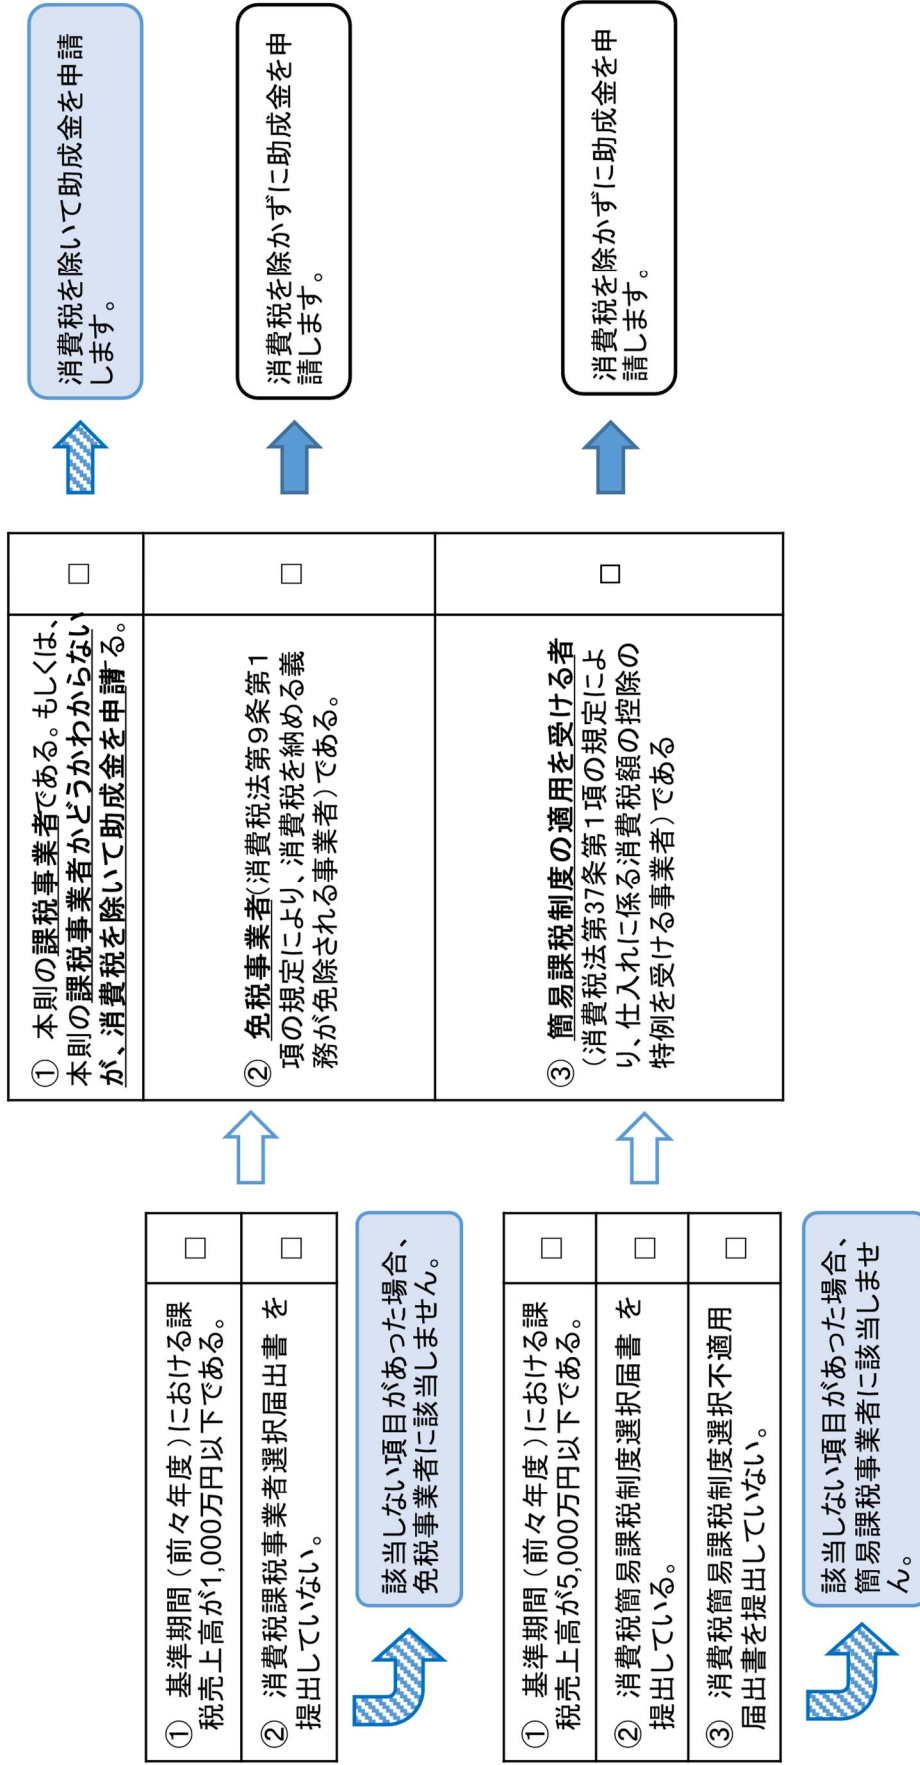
① 基準期間（前々年度）における課税売上高が1,000万円以下である。 □

② 消費税課税事業者選択届出書 を提出していない。 □

該当しない項目があった場合、免税事業者に該当しません。

① 基準期間（前々年度）における課税売上高が5,000万円以下である。 □

② 消費税簡易課税制度選択届書 を提出している。 □

③ 消費税簡易課税制度選択不適用届出書を提出していない。 □

該当しない項目があった場合、簡易課税事業者に該当しません。

① 本則の課税事業者である。もしくは、本則の課税事業者かどうかわからないが、消費税を除いて助成金を申請する。 □

② 免税事業者（消費税法第9条第1項の規定により、消費税を納める義務が免除される事業者）である。 □

③ 簡易課税制度の適用を受ける者（消費税法第37条第1項の規定により、仕入れに係る消費税額の控除の特例を受ける事業者）である □

消費税を除いて助成金を申請します。

消費税を除かずに助成金を申請します。

消費税を除かずに助成金を申請します。